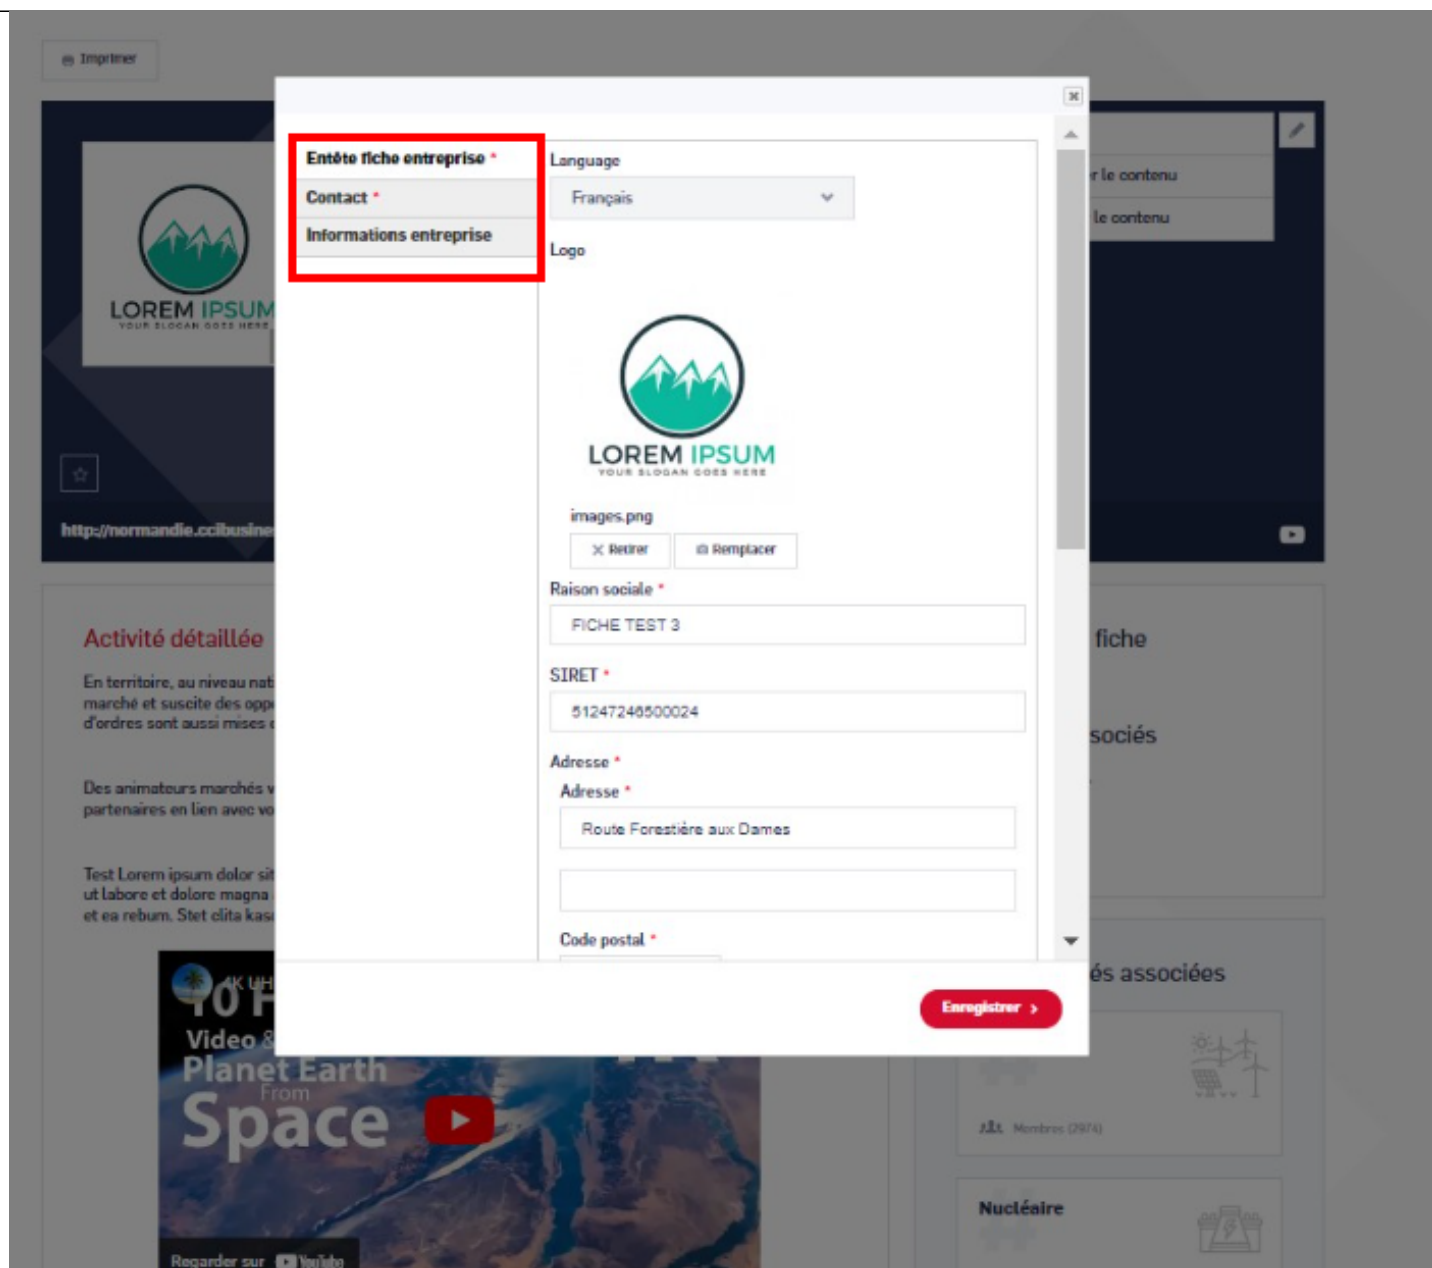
Imprimer

LOREM IPSUM
YOUR SLOGAN GOES HERE

http://normandie.ccibusine

r le contenu
le contenu

Activité détaillée

En territoire, au niveau nat
marché et suscite des opp
d'ordres sont aussi mises

Des animateurs marchés v
partenaires en lien avec vo

Test Lorem ipsum dolor sit
ut labore et dolore magna
et ea rebum. Stet clita kas

fiche

sociés

és associées

Membres (2974)

Nucléaire

4K UHD
10 H
Video &
Planet Earth
From
Space

Regarder sur YouTube

Entête fiche entreprise *
Contact *
Informations entreprise

Language
Français

Logo

LOREM IPSUM
YOUR SLOGAN GOES HERE

images.png
Retirer
Remplacer

Raison sociale *
FICHE TEST 3

SIRET *
51247246500024

Adresse *
Adresse *
Route Forestière aux Dames

Code postal *

Enregistrer ›